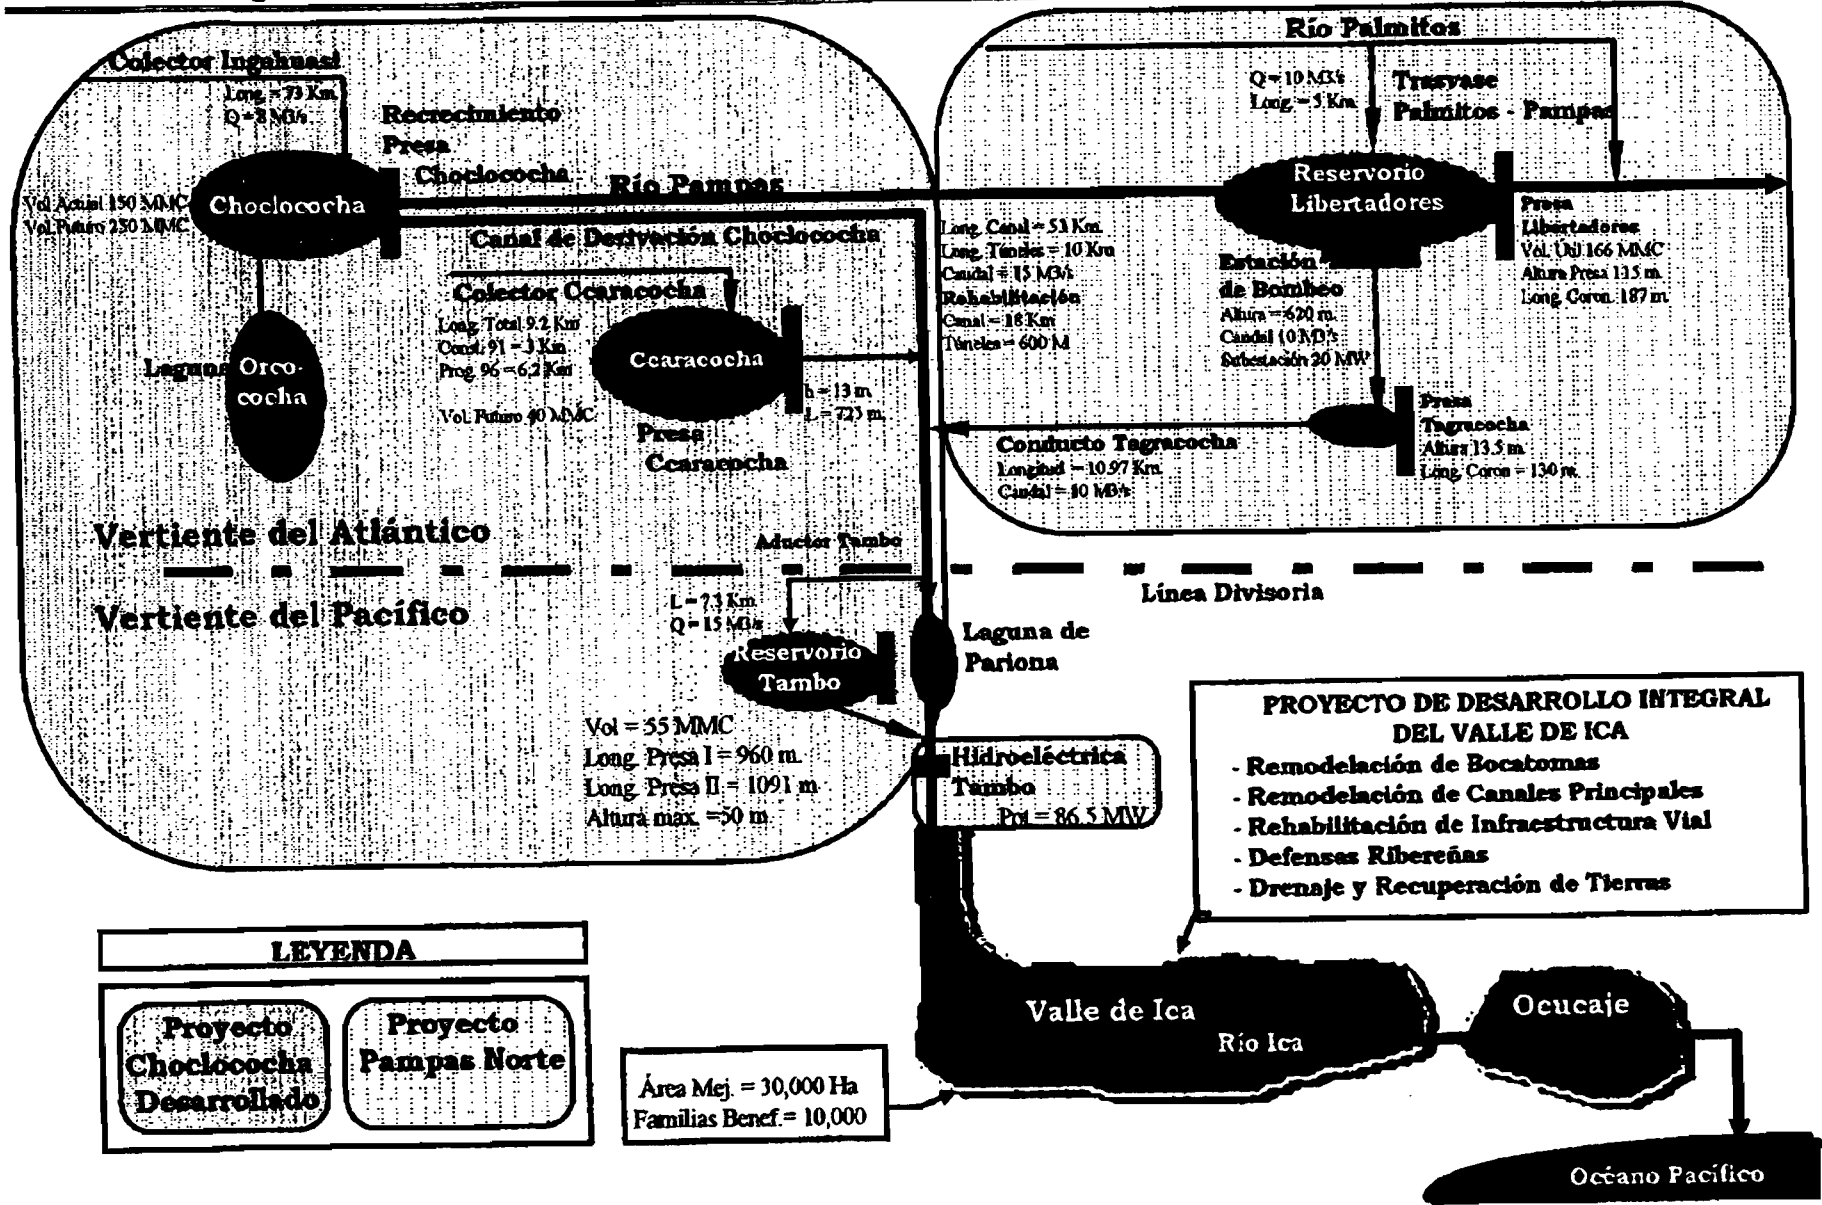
Colector Ingahuasi
Long. = 73 Km.
Q = 8 M3/s

Recrecimiento
Presa
Choclococha

Vol.Actual 150 MMC
Vol.Futuro 250 MMC

Choclococha

Río Pampas

Canal de Derivación Choclococha

Colector Ccaracocha
Long. Total 9.2 Km
Canal 91 = 3 Km.
Prog. 96 = 6.2 Km

Laguna Orcococha

Ccaracocha

h = 13 m
L = 725 m.

Vol. Futuro 40 MMC

Presa
Ccaracocha

Río Palmitos
Q = 10 M3/s
Long. = 5 Km.

Trasvase
Palmitos - Pampas

Reservorio
Libertadores

Presa
Libertadores
Vol. Útil 166 MMC
Altura Presa 135 m.
Long. Coron. 187 m.

Long. Canal = 53 Km.
Long. Túneles = 10 Km
Caudal = 15 M3/s
Rehabilitación
Canal = 18 Km
Túneles = 600 M

Estación
de Bombeo
Altura = 620 m.
Caudal 10 M3/s
Subestación 20 MW

Presa
Tagracocha
Altura 13.5 m.
Long. Coron. = 130 m.

Conducto Tagracocha
Longitud = 10.97 Km.
Caudal = 10 M3/s

Vertiente del Atlántico
Aductor Tambo
Vertiente del Pacífico

Línea Divisoria

L = 7.3 Km
Q = 15 M3/s

Reservorio
Tambo

Laguna de
Pariona

Vol = 55 MMC
Long. Presa I = 960 m.
Long. Presa II = 1091 m
Altura max. =50 m.

Hidroeléctrica
Tambo
Pot = 86.5 MW

PROYECTO DE DESARROLLO INTEGRAL
DEL VALLE DE ICA
- Remodelación de Bocatomas
- Remodelación de Canales Principales
- Rehabilitación de Infraestructura Vial
- Defensas Ribereñas
- Drenaje y Recuperación de Tierras

LEYENDA

Proyecto
Choclococha
Desarrollado

Proyecto
Pampas Norte

Área Mej. = 30,000 Ha
Familias Benef.= 10,000

Valle de Ica
Río Ica

Ocucaje

Océano Pacífico